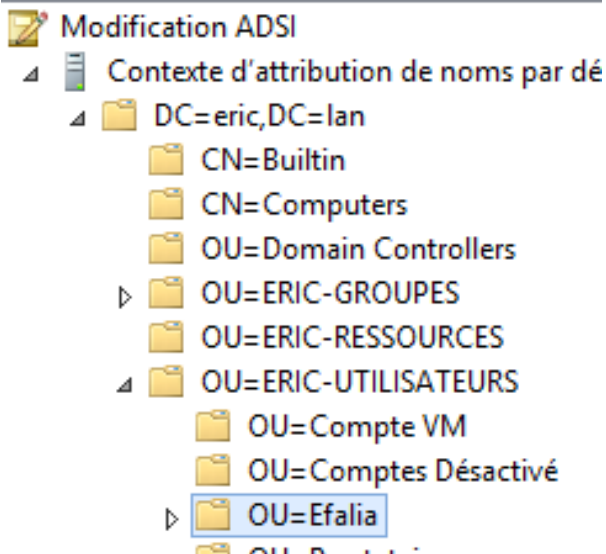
Modification ADSI
Contexte d'attribution de noms par dé
DC=eric,DC=lan
CN=Builtin
CN=Computers
OU=Domain Controllers
OU=ERIC-GROUPES
OU=ERIC-RESSOURCES
OU=ERIC-UTILISATEURS
OU=Compte VM
OU=Comptes Désactivé
OU=Efalia
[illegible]